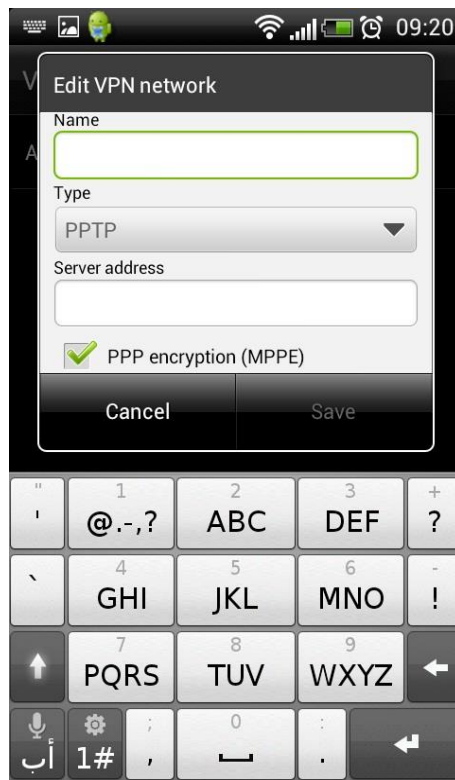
09:20

Edit VPN network

Name

Type

PPTP

Server address

PPP encryption (MPPE)

Cancel

Save

"
'

1
@.-,?

2
ABC

3
DEF

+
?

`

4
GHI

5
JKL

6
MNO

-
!

7
PQRS

8
TUV

9
WXYZ

أب

1#

;
,

0

:
.